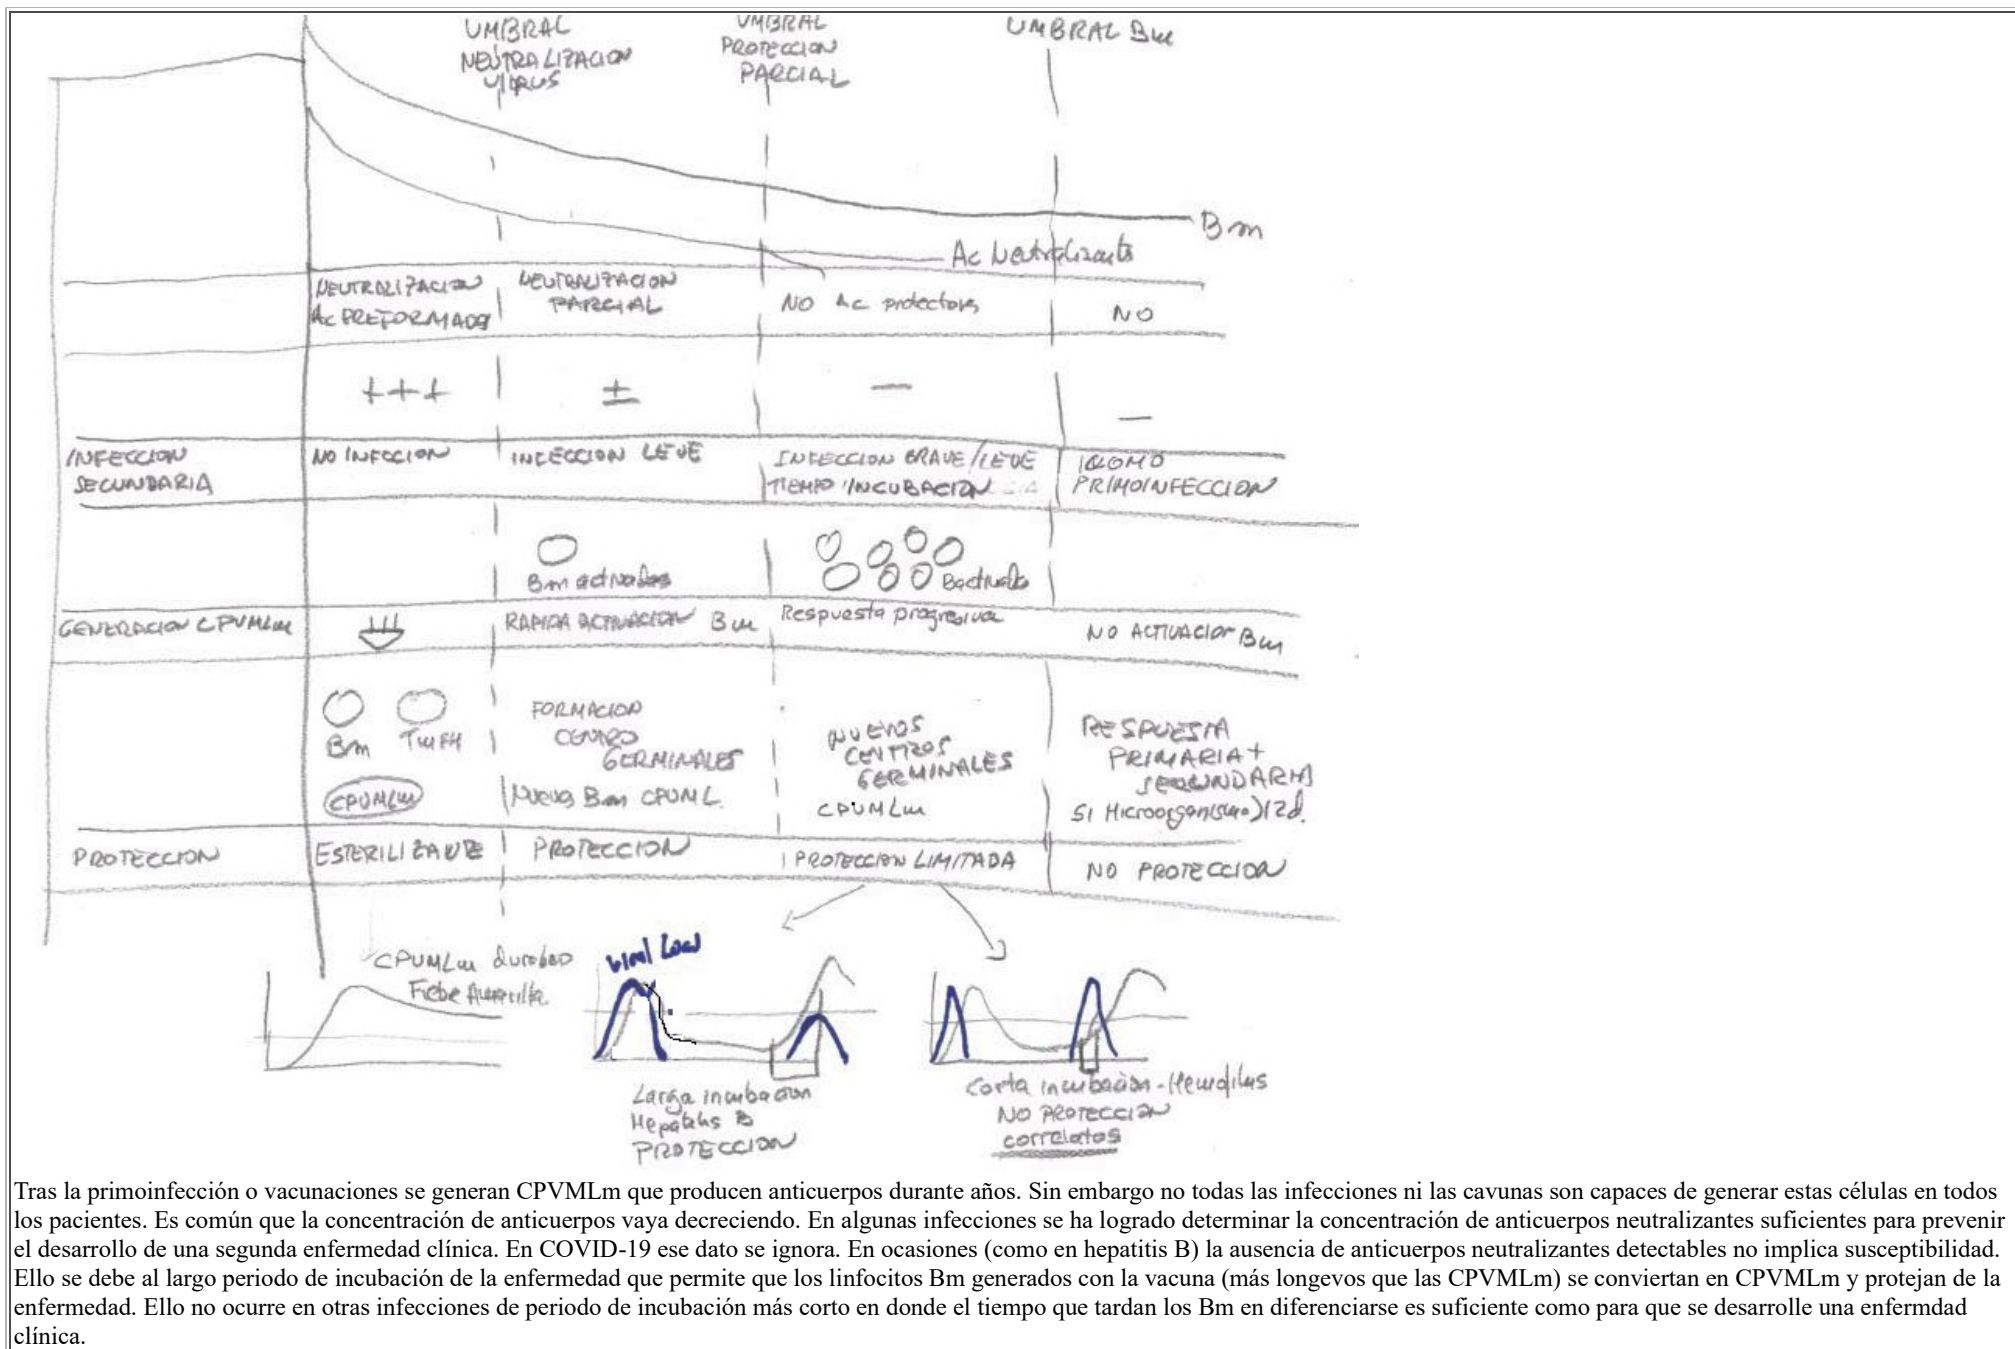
UMBRAL NEUTRALIZACION VIRUS

UMBRAL PROTECCION PARCIAL

UMBRAL Bm

Bm

Ac Neutralizante

| | | | |
|---|---|---|---|
| | NEUTRALIZACION Ac PREFORMADO | NEUTRALIZACION PARCIAL | NO Ac protectores | NO |
| | +++ | ± | — | — |
| INFECCION SECUNDARIA | NO INFECCION | INFECCION LEVE | INFECCION GRAVE/LEVE TIEMPO INCUBACION | COMO PRIMOINFECCION |
| | | Bm activados | Bactivado | |
| GENERACION CPVMLm | | RAPIDA ACTIVACION Bm | Respuesta progresiva | NO ACTIVACION Bm |
| | Bm Tfh CPVMLm | FORMACION CENTRO GERMINALES Nuevos Bm CPVML | NUEVOS CENTROS GERMINALES CPVMLm | RESPUESTA PRIMARIA + SECUNDARIA SI Microorganismo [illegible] |
| PROTECCION | ESTERILIZANTE | PROTECCION | PROTECCION LIMITADA | NO PROTECCION |

CPVMLm duradero Fiebre Amarilla

Viral Load

Larga incubacion Hepatitis B PROTECCION

Corta incubacion - Haemofilus NO PROTECCION correlatos

Tras la primoinfección o vacunaciones se generan CPVMLm que producen anticuerpos durante años. Sin embargo no todas las infecciones ni las cavunas son capaces de generar estas células en todos los pacientes. Es común que la concentración de anticuerpos vaya decreciendo. En algunas infecciones se ha logrado determinar la concentración de anticuerpos neutralizantes suficientes para prevenir el desarrollo de una segunda enfermedad clínica. En COVID-19 ese dato se ignora. En ocasiones (como en hepatitis B) la ausencia de anticuerpos neutralizantes detectables no implica susceptibilidad. Ello se debe al largo periodo de incubación de la enfermedad que permite que los linfocitos Bm generados con la vacuna (más longevos que las CPVMLm) se conviertan en CPVMLm y protejan de la enfermedad. Ello no ocurre en otras infecciones de periodo de incubación más corto en donde el tiempo que tardan los Bm en diferenciarse es suficiente como para que se desarrolle una enfermdad clínica.